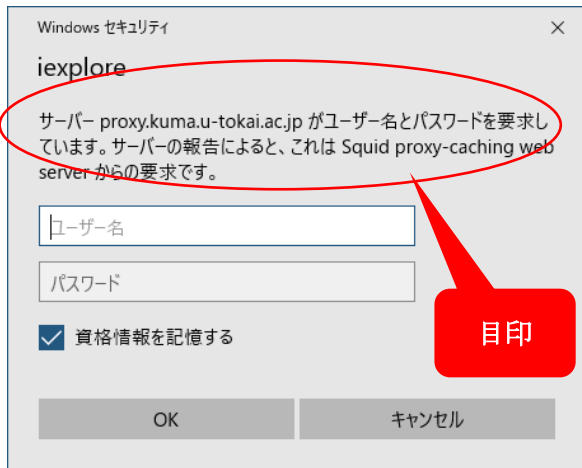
Windows セキュリティ

×

iexplore

サーバー proxy.kuma.u-tokai.ac.jp がユーザー名とパスワードを要求しています。サーバーの報告によると、これは Squid proxy-caching web server からの要求です。

ユーザー名

パスワード

資格情報を記憶する

目印

OK

キャンセル